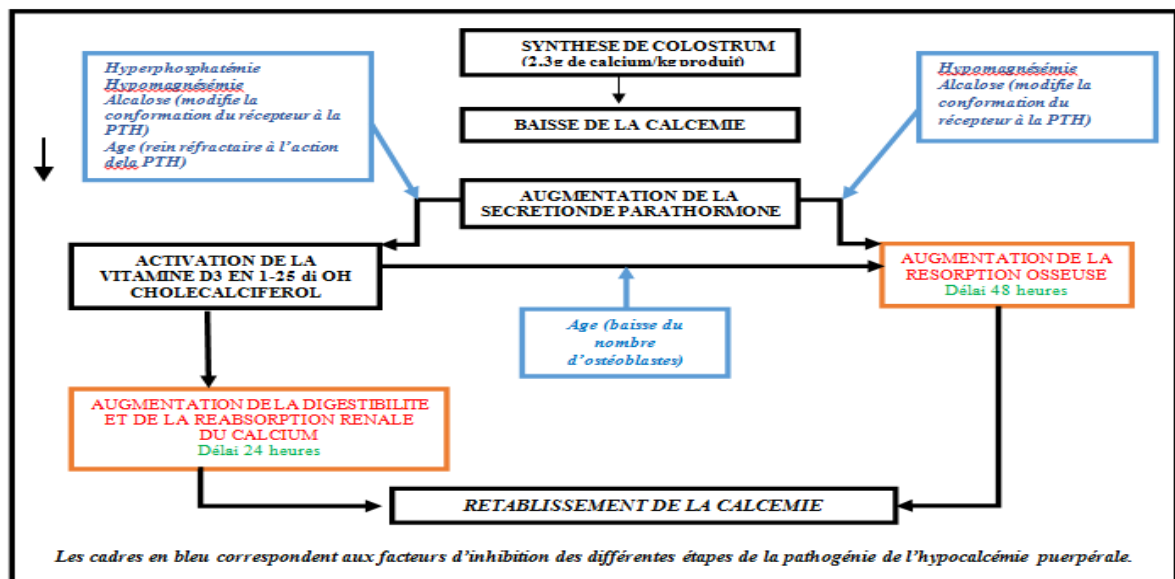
SYNTHESE DE COLOSTRUM (2.3g de calcium/kg produit)

BAISSE DE LA CALCEMIE

Hyperphosphatémie
Hypomagnésémie
Alcalose (modifie la conformation du récepteur à la PTH)
Age (rein réfractaire à l'action dela PTH)

Hypomagnésémie
Alcalose (modifie la conformation du récepteur à la PTH)

AUGMENTATION DE LA SECRETIONDE PARATHORMONE

ACTIVATION DE LA VITAMINE D3 EN 1-25 di OH CHOLECALCIFEROL

AUGMENTATION DE LA RESORPTION OSSEUSE
Délai 48 heures

Age (baisse du nombre d'ostéoblastes)

AUGMENTATION DE LA DIGESTIBILITE ET DE LA REABSORPTION RENALE DU CALCIUM
Délai 24 heures

RETABLISSEMENT DE LA CALCEMIE

Les cadres en bleu correspondent aux facteurs d'inhibition des différentes étapes de la pathogénie de l'hypocalcémie puerpérale.